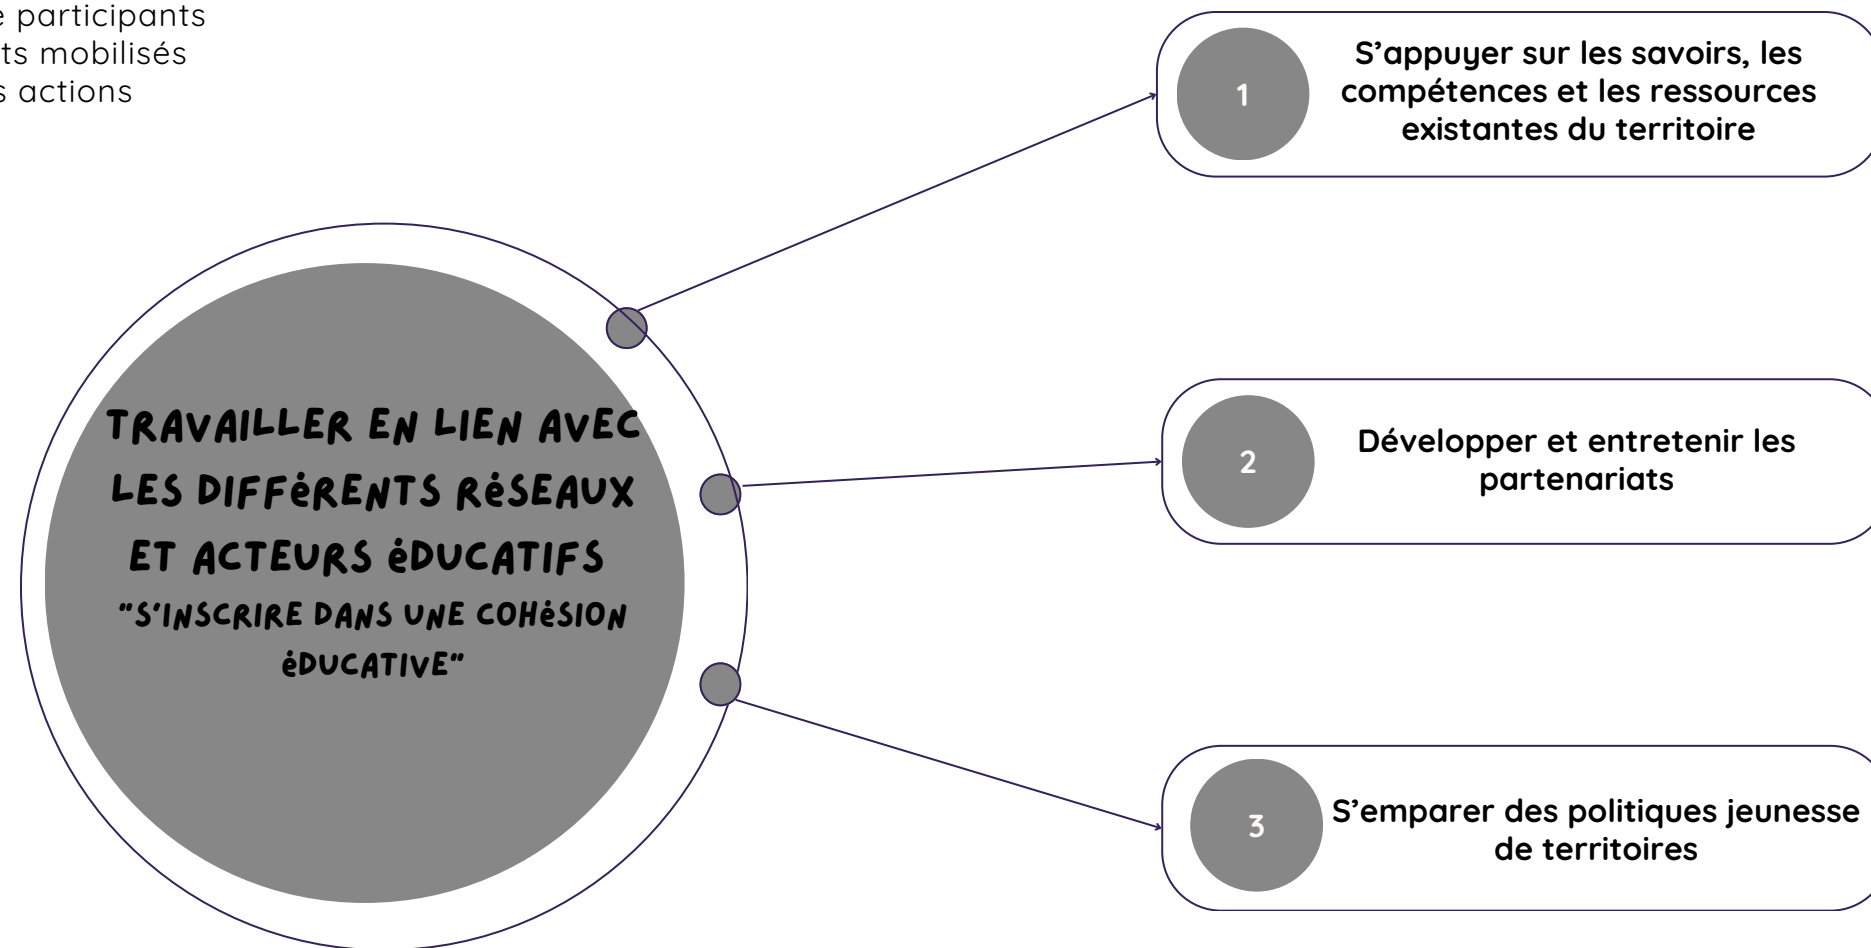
e participants
ts mobilisés
s actions

TRAVAILLER EN LIEN AVEC LES DIFFéRENTS RéSEAUX ET ACTEURS éDUCATIFS
"S'INSCRIRE DANS UNE COHéSION éDUCATIVE"

1
S'appuyer sur les savoirs, les compétences et les ressources existantes du territoire

2
Développer et entretenir les partenariats

3
S'emparer des politiques jeunesse de territoires